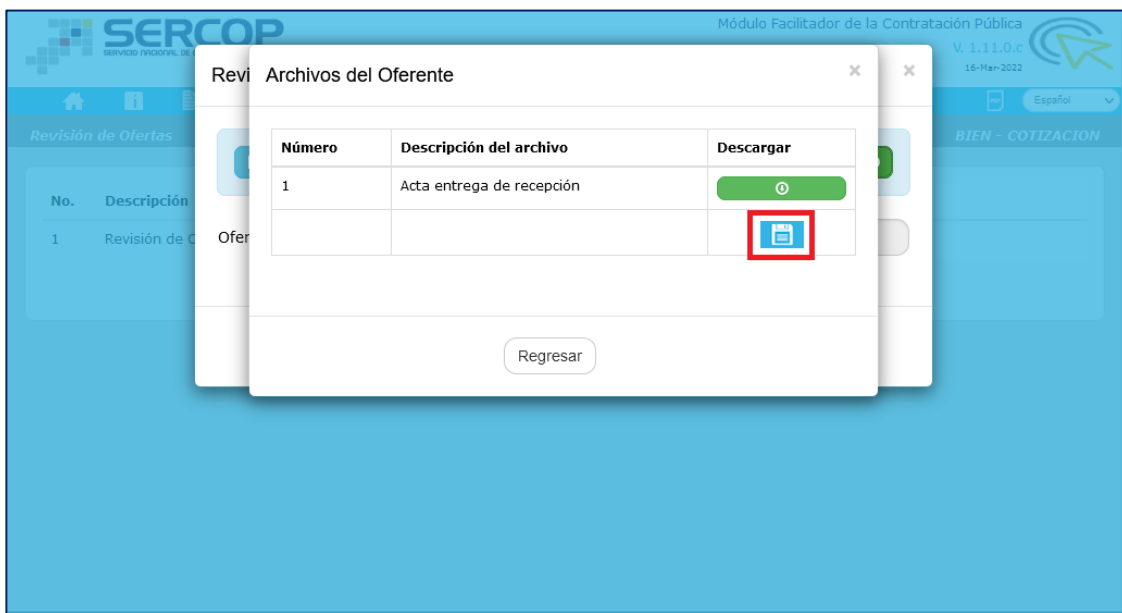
SERCOP
SERVICIO NACIONAL DE

Módulo Facilitador de la Contratación Pública
V. 1.11.0.c
16-Mar-2022

Español

Revisión de Ofertas

BIEN - COTIZACION

No. Descripción
1 Revisión de C

Revi

Ofer

×

Archivos del Oferente

×

| Número | Descripción del archivo | Descargar |
|---|---|---|
| 1 | Acta entrega de recepción | |
| | | |

Regresar